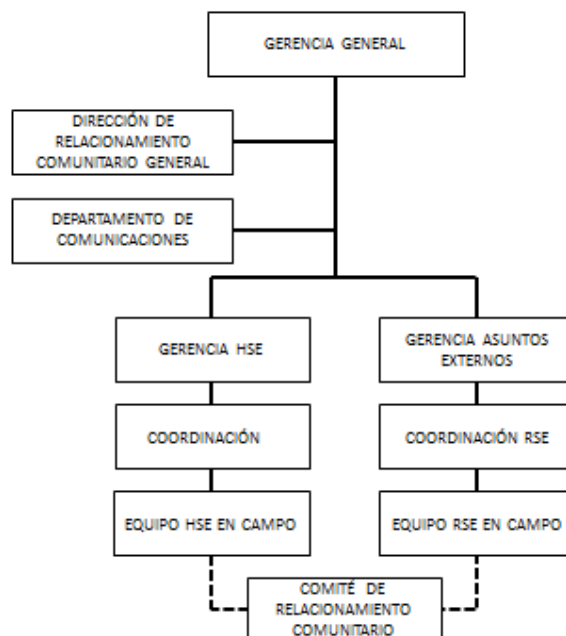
GERENCIA GENERAL

DIRECCIÓN DE RELACIONAMIENTO COMUNITARIO GENERAL

DEPARTAMENTO DE COMUNICACIONES

GERENCIA HSE

GERENCIA ASUNTOS EXTERNOS

COORDINACIÓN

COORDINACIÓN RSE

EQUIPO HSE EN CAMPO

EQUIPO RSE EN CAMPO

COMITÉ DE RELACIONAMIENTO COMUNITARIO